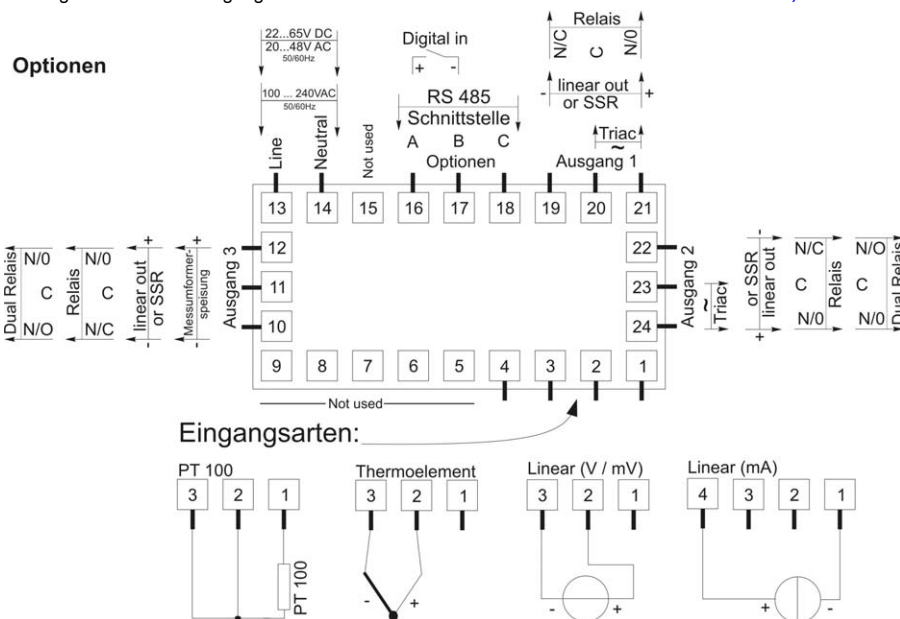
Optionen

22...65V DC
20...48V AC
50/60Hz

100 ... 240VAC
50/60Hz

Digital in
+ -

RS 485
Schnittstelle
A B C
Optionen

Relais
N/C C N/0

- linear out or SSR +

Triac
~

Ausgang 1

Line
Neutral
Not used

13 14 15 16 17 18 19 20 21

12
11
10

22
23
24

9 8 7 6 5 4 3 2 1

Not used

Ausgang 3
Ausgang 2

Dual Relais
N/0
C
N/O

Relais
N/0
C
N/C

+ linear out or SSR -

+ Messumformer-speisung -

~ Triac

or SSR linear out +

Relais
N/C
C
N/0

Dual Relais
N/O
C
N/0

Eingangsarten:

PT 100
3 2 1
PT 100

Thermoelement
3 2 1
- +

Linear (V / mV)
3 2 1
- +

Linear (mA)
4 3 2 1
+ -